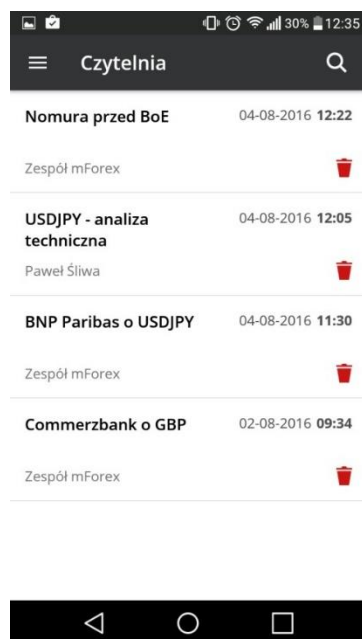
30% 12:35

Czytelnia

Nomura przed BoE
04-08-2016 12:22
Zespół mForex

USDJPY - analiza techniczna
04-08-2016 12:05
Paweł Śliwa

BNP Paribas o USDJPY
04-08-2016 11:30
Zespół mForex

Commerzbank o GBP
02-08-2016 09:34
Zespół mForex